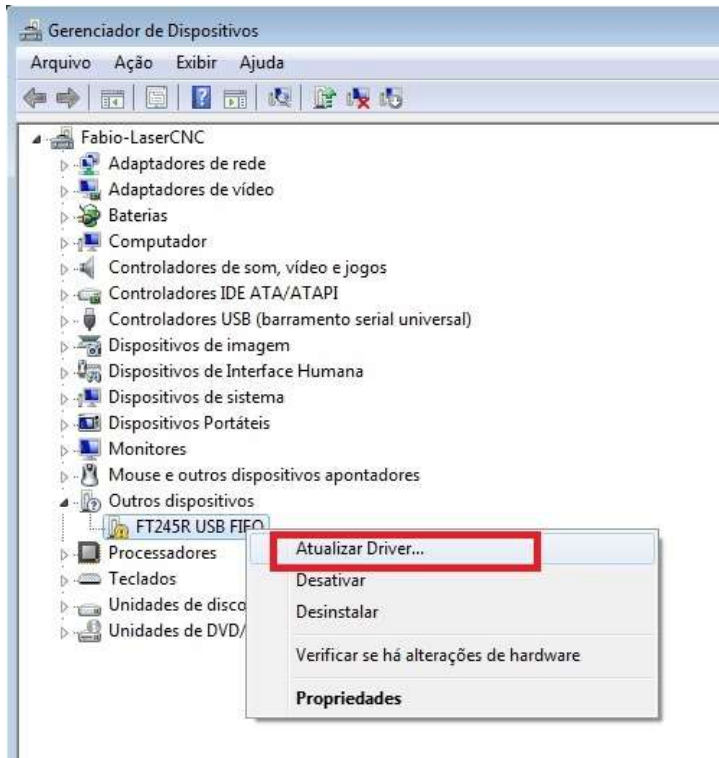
Gerenciador de Dispositivos

Arquivo Ação Exibir Ajuda

Fabio-LaserCNC
Adaptadores de rede
Adaptadores de vídeo
Baterias
Computador
Controladores de som, vídeo e jogos
Controladores IDE ATA/ATAPI
Controladores USB (barramento serial universal)
Dispositivos de imagem
Dispositivos de Interface Humana
Dispositivos de sistema
Dispositivos Portáteis
Monitores
Mouse e outros dispositivos apontadores
Outros dispositivos
FT245R USB FIFO
Processadores
Teclados
Unidades de disco
Unidades de DVD/

Atualizar Driver...
Desativar
Desinstalar
Verificar se há alterações de hardware
Propriedades